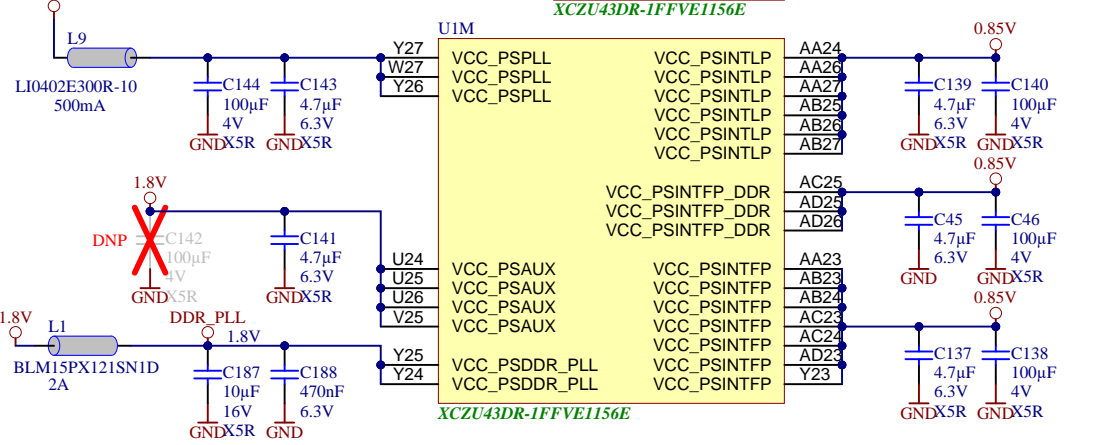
XCZU43DR-1FFVE1156E

L9
LI0402E300R-10
500mA

C144
100µF
4V
GND X5R

C143
4.7µF
6.3V
GND X5R

U1M

Y27
W27
Y26

VCC_PSPLL
VCC_PSPLL
VCC_PSPLL

VCC_PSINTLP
VCC_PSINTLP
VCC_PSINTLP
VCC_PSINTLP
VCC_PSINTLP
VCC_PSINTLP

AA24
AA26
AA27
AB25
AB26
AB27

0.85V

C139
4.7µF
6.3V
GND X5R

C140
100µF
4V
GND X5R

VCC_PSINTFP_DDR
VCC_PSINTFP_DDR
VCC_PSINTFP_DDR

AC25
AD25
AD26

0.85V

C45
4.7µF
6.3V
GND

C46
100µF
4V
GND X5R

1.8V

DNP

C142
100µF
4V
GND X5R

C141
4.7µF
6.3V
GND X5R

U24
U25
U26
V25

VCC_PSAUX
VCC_PSAUX
VCC_PSAUX
VCC_PSAUX

VCC_PSINTFP
VCC_PSINTFP
VCC_PSINTFP
VCC_PSINTFP
VCC_PSINTFP
VCC_PSINTFP
VCC_PSINTFP

AA23
AB23
AB24
AC23
AC24
AD23
Y23

0.85V

C137
4.7µF
6.3V
GND X5R

C138
100µF
4V
GND X5R

1.8V

L1
BLM15PX121SN1D
2A

DDR_PLL
1.8V

C187
10µF
16V
GND X5R

C188
470nF
6.3V
GND

Y25
Y24

VCC_PSDDR_PLL
VCC_PSDDR_PLL

XCZU43DR-1FFVE1156E